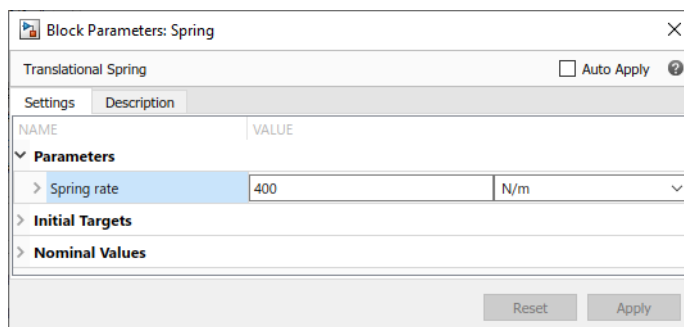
Block Parameters: Spring

Translational Spring

Auto Apply

Settings

Description

| NAME | VALUE | |
|---|---|---|
| Parameters | | |
| Spring rate | 400 | N/m |
| Initial Targets | | |
| Nominal Values | | |

Reset

Apply